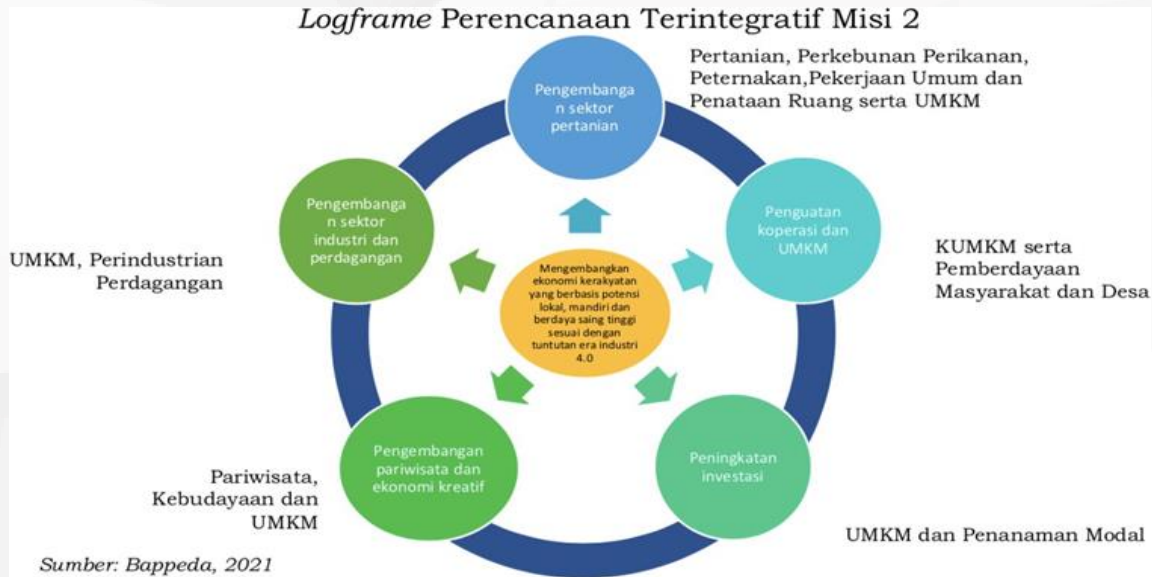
*Logframe* Perencanaan Terintegratif Misi 2

Pengembangan sektor pertanian

Pertanian, Perkebunan Perikanan, Peternakan,Pekerjaan Umum dan Penataan Ruang serta UMKM

Pengembangan sektor industri dan perdagangan

UMKM, Perindustrian Perdagangan

Penguatan koperasi dan UMKM

KUMKM serta Pemberdayaan Masyarakat dan Desa

Mengembangkan ekonomi kerakyatan yang berbasis potensi lokal, mandiri dan berdaya saing tinggi sesuai dengan tuntutan era industri 4.0

Pengembangan pariwisata dan ekonomi kreatif

Pariwisata, Kebudayaan dan UMKM

Peningkatan investasi

UMKM dan Penanaman Modal

*Sumber: Bappeda, 2021*